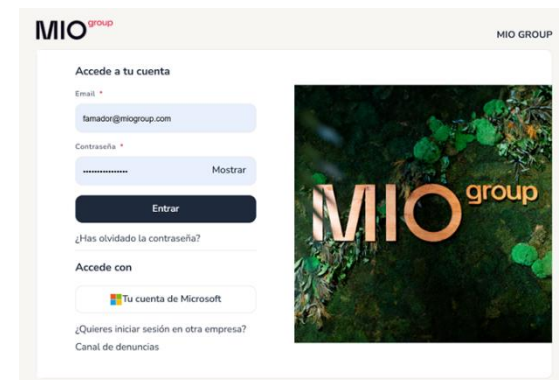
MIO group

MIO GROUP

Accede a tu cuenta

Email *

famador@miogroup.com

Contraseña *

••••••••••••••• Mostrar

Entrar

¿Has olvidado la contraseña?

Accede con

Tu cuenta de Microsoft

¿Quieres iniciar sesión en otra empresa?

Canal de denuncias

MIO group